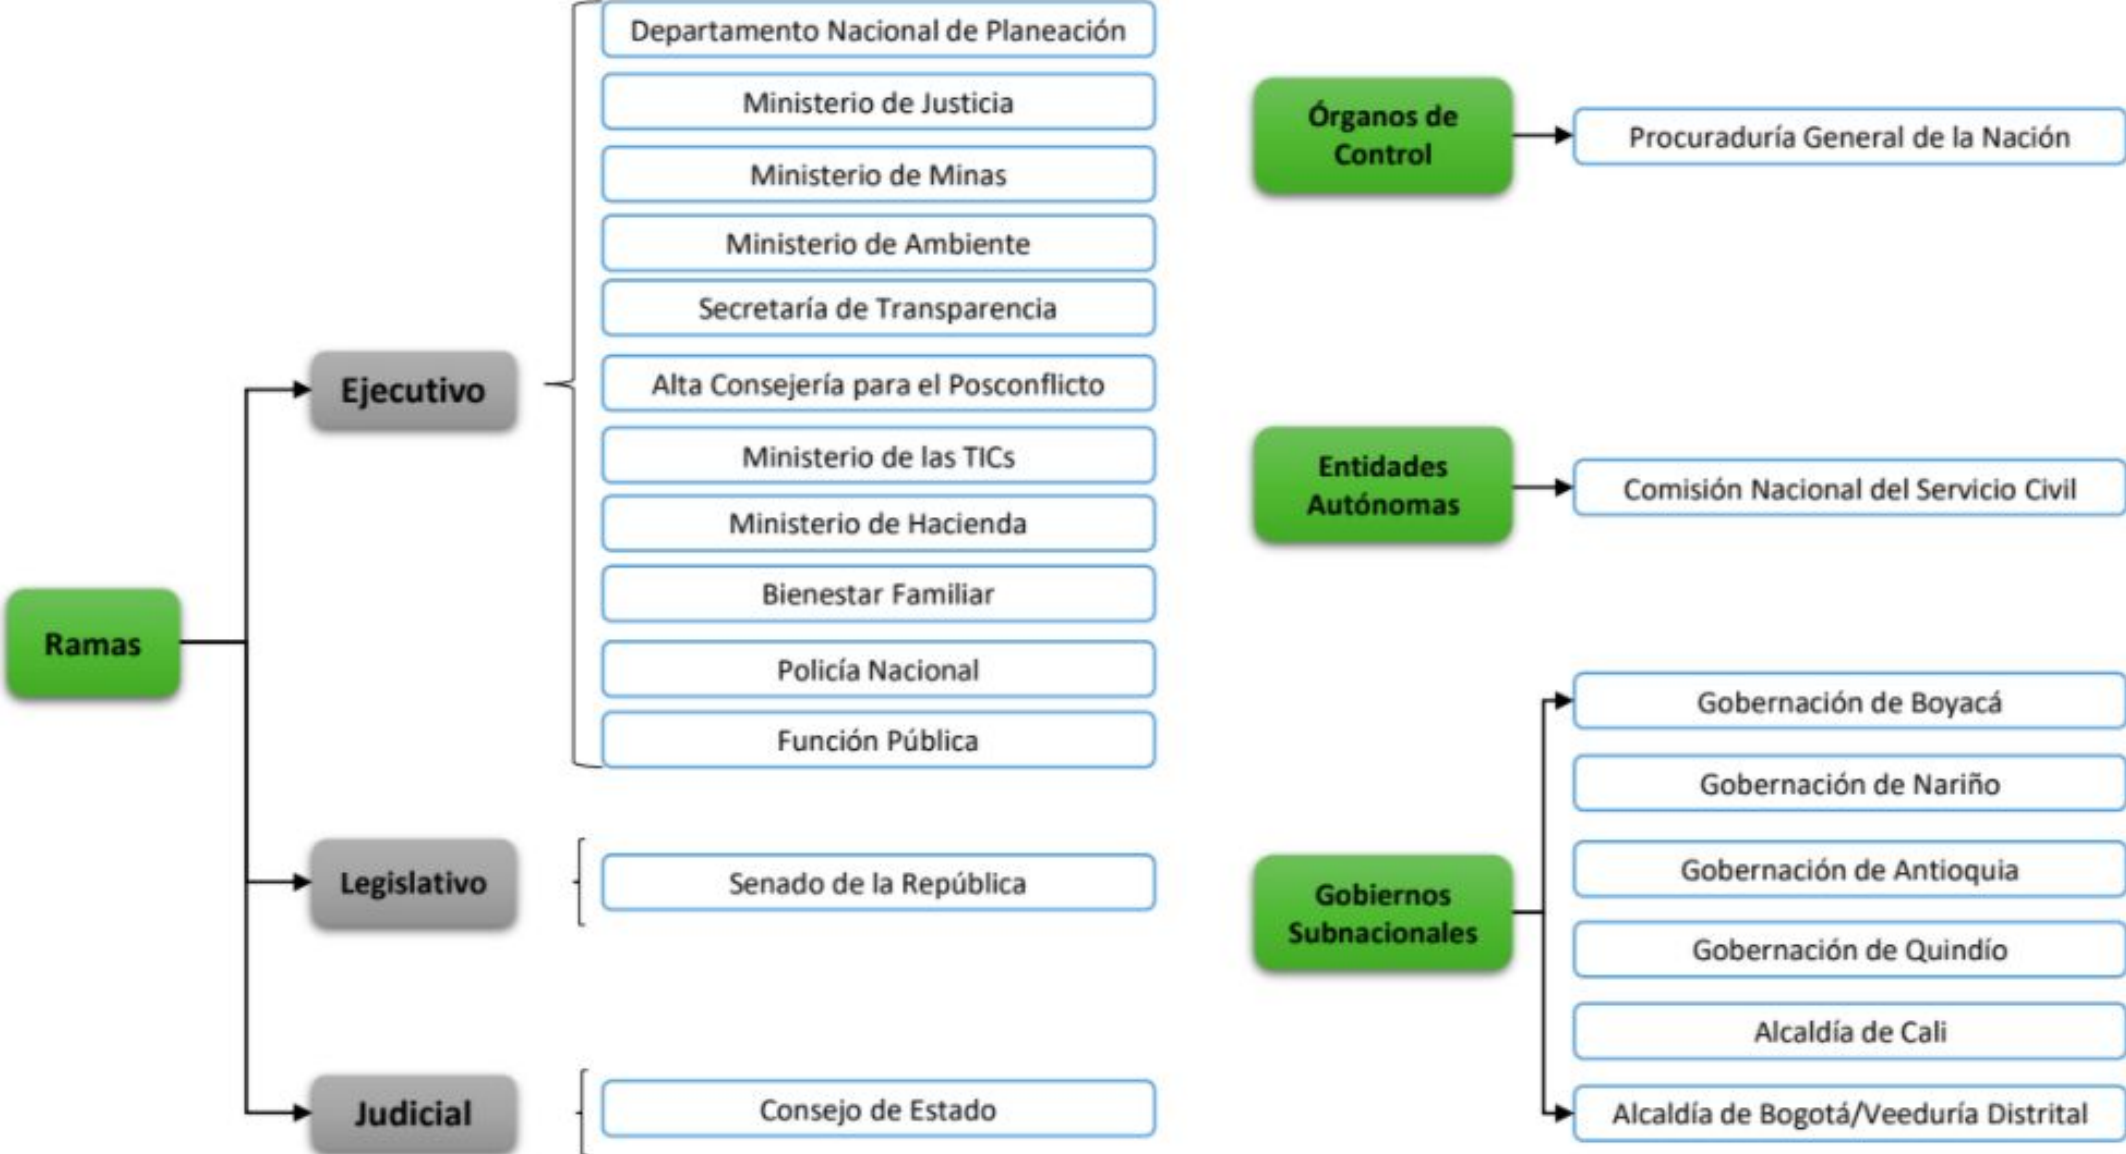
Ramas

Ejecutivo

Departamento Nacional de Planeación
Ministerio de Justicia
Ministerio de Minas
Ministerio de Ambiente
Secretaría de Transparencia
Alta Consejería para el Posconflicto
Ministerio de las TICs
Ministerio de Hacienda
Bienestar Familiar
Policía Nacional
Función Pública

Legislativo

Senado de la República

Judicial

Consejo de Estado

Órganos de Control

Procuraduría General de la Nación

Entidades Autónomas

Comisión Nacional del Servicio Civil

Gobiernos Subnacionales

Gobernación de Boyacá
Gobernación de Nariño
Gobernación de Antioquia
Gobernación de Quindío
Alcaldía de Cali
Alcaldía de Bogotá/Veeduría Distrital